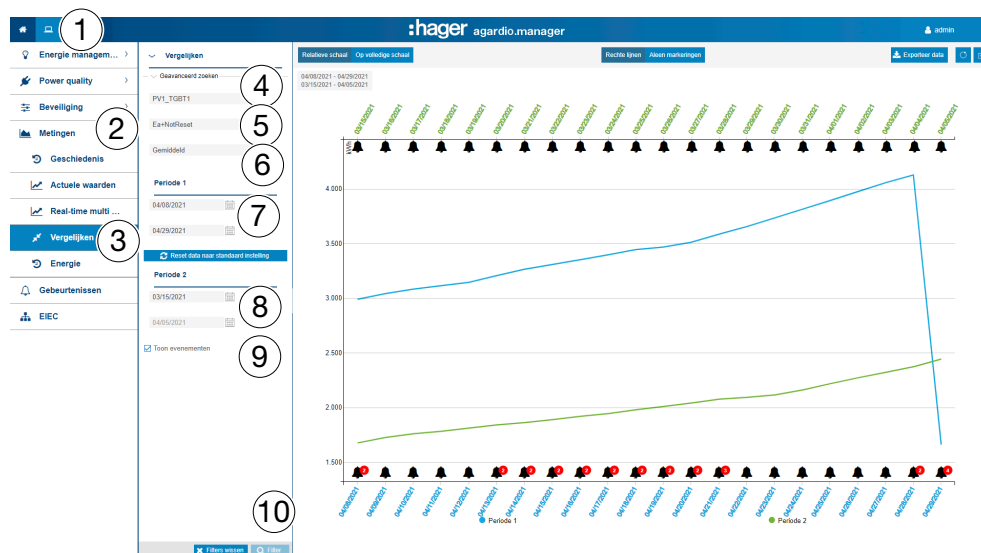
1

:hager agardio.manager

admin

Energie managem...
Power quality
Beveiliging
Metingen
Geschiedenis
Actuele waarden
Real-time multi ...
Vergelijken
Energie
Gebeurtenissen
EIEC

2

3

Vergelijken

Geavanceerd zoeken

PV1_TGBT1

Ea+NotReset

Gemiddeld

4

5

6

Periode 1

04/08/2021

04/29/2021

7

Reset data naar standaard instelling

Periode 2

03/15/2021

04/05/2021

8

Toon evenementen

9

10

Filters wissen
Filter

Relatieve schaal
Op volledige schaal

Rechte lijnen
Alleen markeringen

Exporteer data

04/08/2021 - 04/29/2021
03/15/2021 - 04/05/2021

03/15/2021
03/16/2021
03/17/2021
03/18/2021
03/19/2021
03/20/2021
03/21/2021
03/22/2021
03/23/2021
03/24/2021
03/25/2021
03/26/2021
03/27/2021
03/28/2021
03/29/2021
03/30/2021
03/31/2021
04/01/2021
04/02/2021
04/03/2021
04/04/2021
04/05/2021

kWh

4.000
3.500
3.000
2.500
2.000
1.500

2
2
2
2
2
2
2
2
2
2
2
2
4

04/08/2021
04/09/2021
04/10/2021
04/11/2021
04/12/2021
04/13/2021
04/14/2021
04/15/2021
04/16/2021
04/17/2021
04/18/2021
04/19/2021
04/20/2021
04/21/2021
04/22/2021
04/23/2021
04/24/2021
04/25/2021
04/26/2021
04/27/2021
04/28/2021
04/29/2021

Periode 1
Periode 2